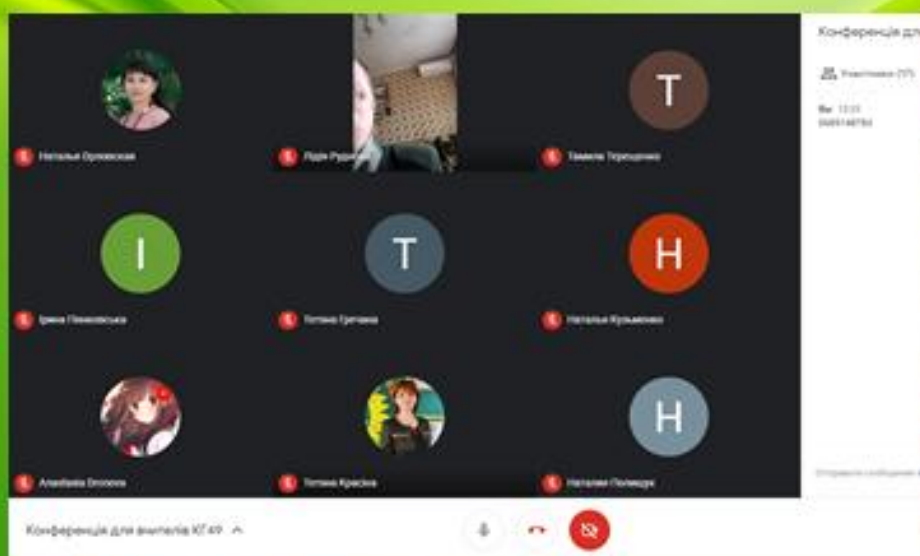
Конференція дл

Учасники (37)

Ви 13:31

T

I

T

H

H

Наталья Орловская

Лідія Руд

Тамила Терещенко

Ірина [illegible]

Тетяна Гречана

Наталья Кузьменко

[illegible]

Тетяна Красна

Наталия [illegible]

Конференція для вчителів КГ 49